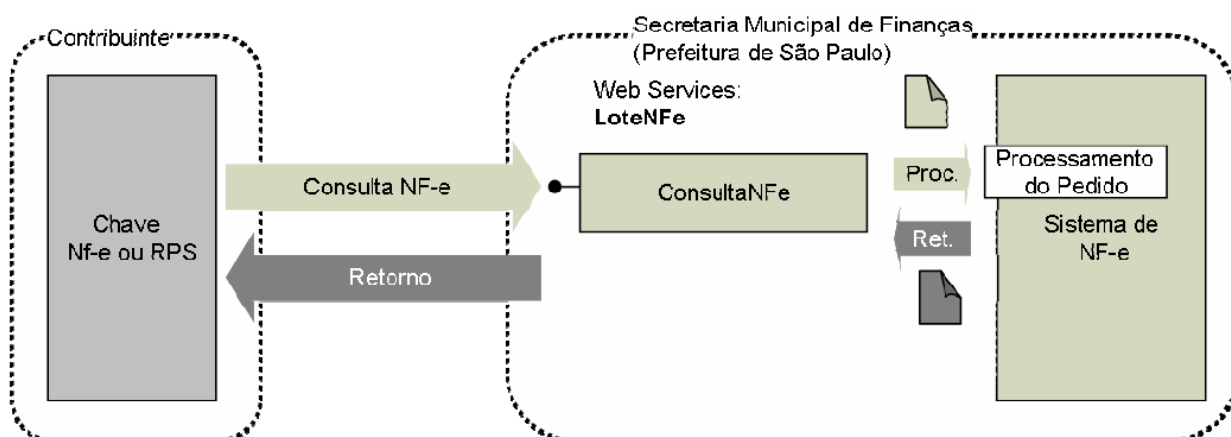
Contribuinte

Chave
Nf-e ou RPS

Consulta NF-e

Retorno

Secretaria Municipal de Finanças
(Prefeitura de São Paulo)

Web Services:
LoteNFe

ConsultaNFe

Proc.

Ret.

Processamento
do Pedido

Sistema de
NF-e